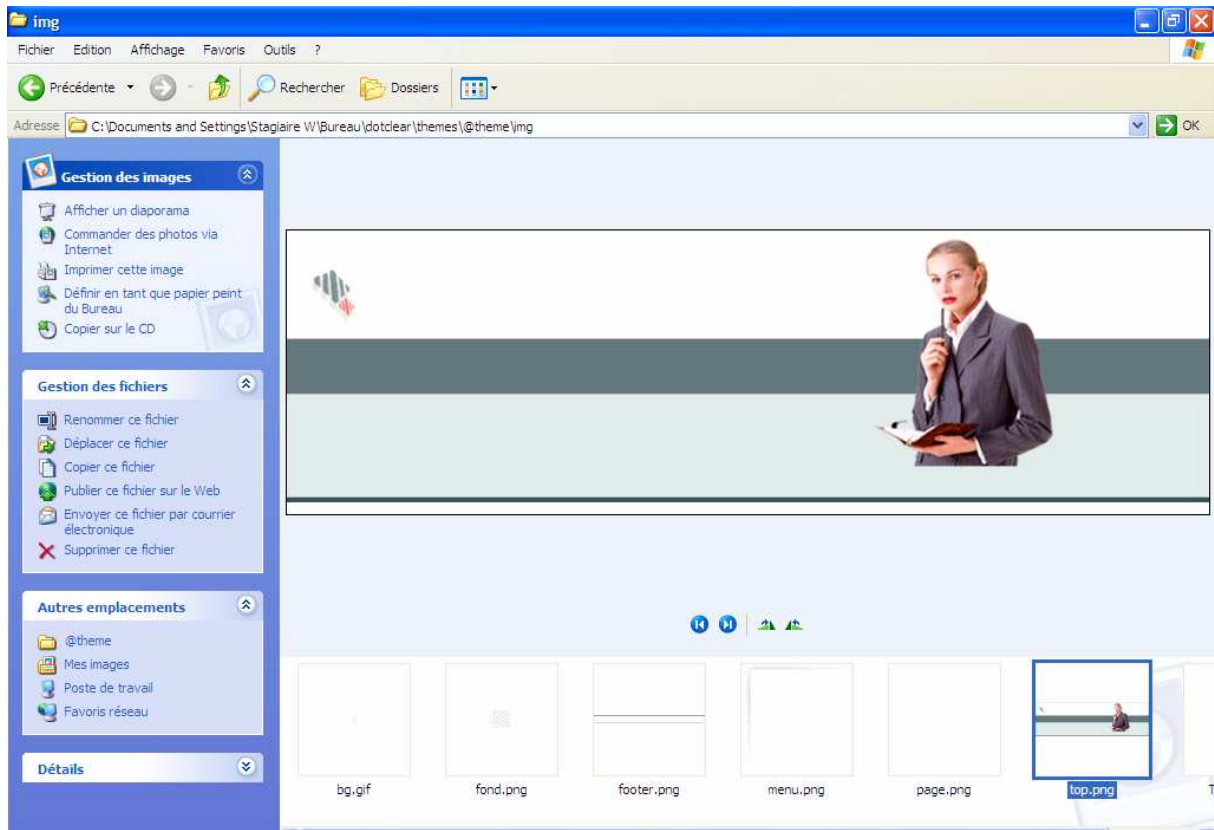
img

Fichier Edition Affichage Favoris Outils ?

Précédente Rechercher Dossiers

Adresse C:\Documents and Settings\Stagiaire W\Bureau\dotclear\themes\@theme\img OK

Gestion des images

Afficher un diaporama
Commander des photos via Internet
Imprimer cette image
Définir en tant que papier peint du Bureau
Copier sur le CD

Gestion des fichiers

Renommer ce fichier
Déplacer ce fichier
Copier ce fichier
Publier ce fichier sur le Web
Envoyer ce fichier par courrier électronique
Supprimer ce fichier

Autres emplacements

@theme
Mes images
Poste de travail
Favoris réseau

Détails

bg.gif fond.png footer.png menu.png page.png top.png T